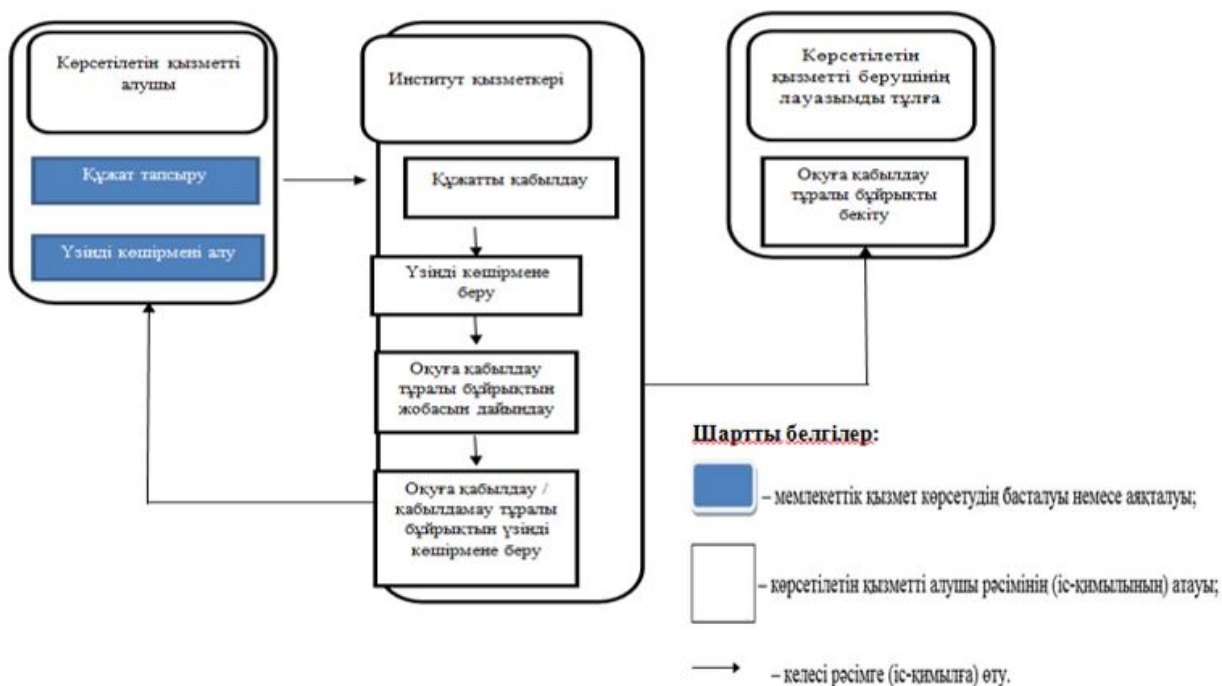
Көрсетілетін қызметті алушы

Құжат тапсыру

Үзінді көшірмені алу

Институт қызметкері

Құжатты қабылдау

Үзінді көшірмене беру

Оқуға қабылдау туралы бұйрықтың жобасын дайындау

Оқуға қабылдау / қабылдамау туралы бұйрықтың үзінді көшірмене беру

Көрсетілетін қызметті берушінің лауазымды тұлға

Оқуға қабылдау туралы бұйрықты бекіту

Шартты белгілер:

– мемлекеттік қызмет көрсетудің басталуы немесе аяқталуы;

– көрсетілетін қызметті алушы рәсімінің (іс-қимылының) атауы;

– келесі рәсімге (іс-қимылға) өту.